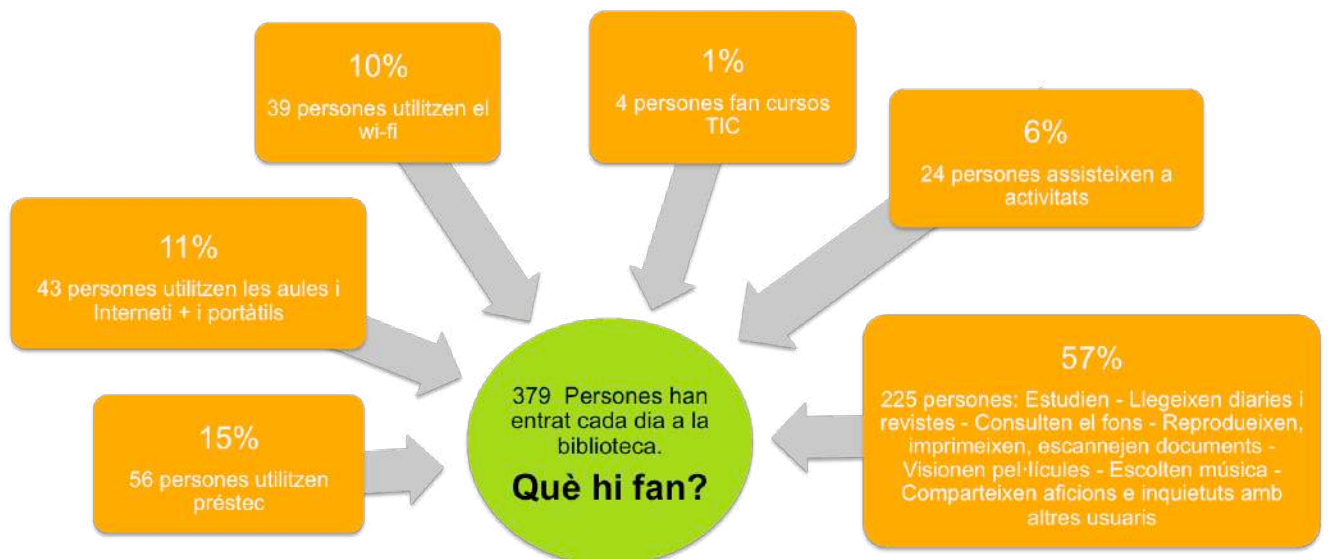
10%
39 persones utilitzen el wi-fi

1%
4 persones fan cursos TIC

6%
24 persones assisteixen a activitats

11%
43 persones utilitzen les aules i Interneti + i portàtils

15%
56 persones utilitzen préstec

379 Persones han entrat cada dia a la biblioteca.
Què hi fan?

57%
225 persones: Estudien - Llegeixen diaries i revistes - Consulten el fons - Reprodueixen, imprimeixen, escannejen documents - Visionen pel·lícules - Escolten música - Comparteixen aficions e inquietuts amb altres usuaris